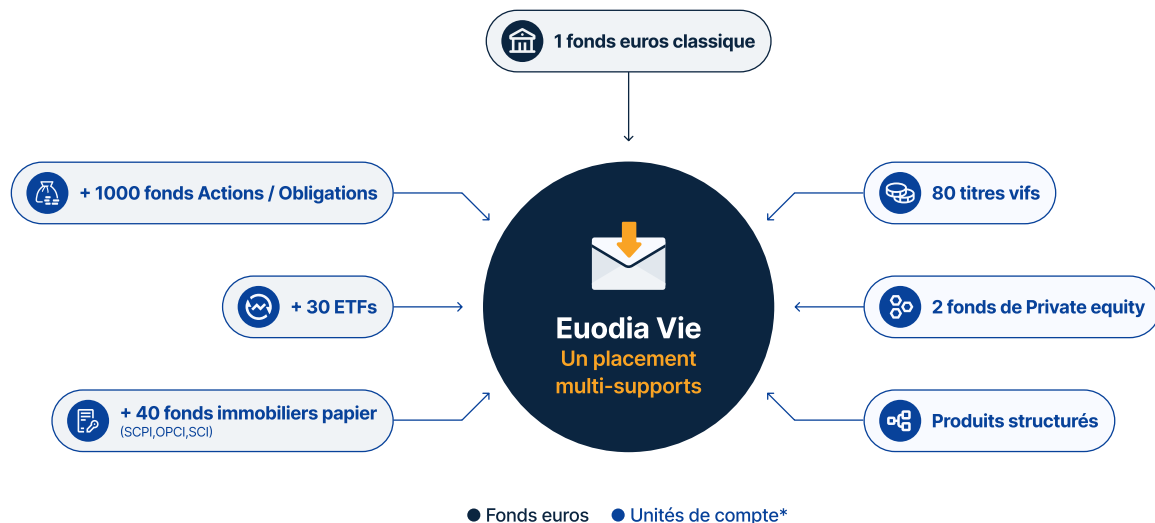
1 fonds euros classique

+ 1000 fonds Actions / Obligations

80 titres vifs

+ 30 ETFs

Euodia Vie
Un placement multi-supports

2 fonds de Private equity

+ 40 fonds immobiliers papier
(SCPI,OPCI,SCI)

Produits structurés

Fonds euros Unités de compte*